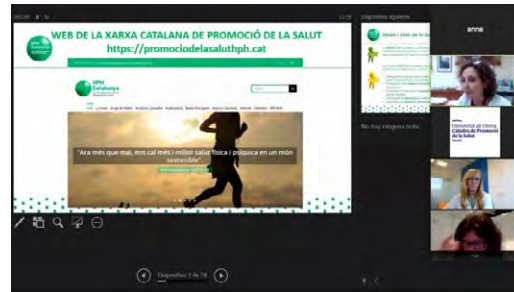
WEB DE LA XARXA CATALANA DE PROMOCIÓ DE LA SALUT
https://promociodelasaluthph.cat

HPH Catalunya

"Ara més que mai, ens cal més i millor salut física i psíquica en un món sostenible".

Diapositiva següent

anna

No hay imágenes más

Universitat de Girona
Càtedra de Promoció de la Salut

Diapositiva 3 de 18